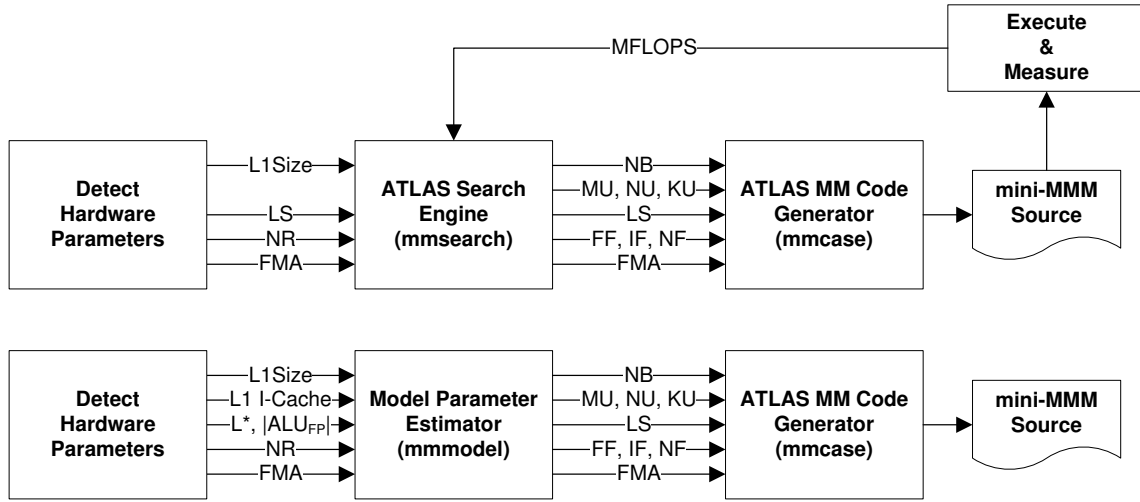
Execute & Measure

MFLOPS

Detect Hardware Parameters

L1Size
LS
NR
FMA

ATLAS Search Engine (mmsearch)

NB
MU, NU, KU
LS
FF, IF, NF
FMA

ATLAS MM Code Generator (mmcase)

mini-MMM Source

Detect Hardware Parameters

L1Size
L1 I-Cache
L*, $|ALU_{FP}|$
NR
FMA

Model Parameter Estimator (mmmodel)

NB
MU, NU, KU
LS
FF, IF, NF
FMA

ATLAS MM Code Generator (mmcase)

mini-MMM Source